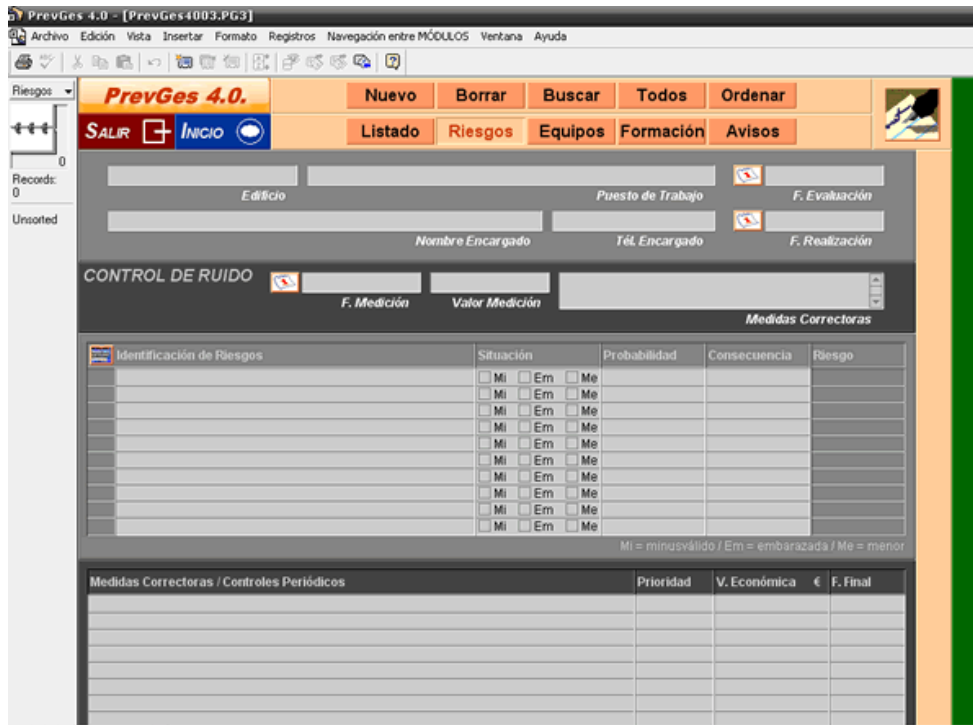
PrevGes 4.0 - [PrevGes4003.PG3]

Archivo Edición Vista Insertar Formato Registros Navegación entre MÓDULOS Ventana Ayuda

Riesgos

0

Records: 0

Unsorted

PrevGes 4.0.

SALIR INICIO

Nuevo Borrar Buscar Todos Ordenar

Listado Riesgos Equipos Formación Avisos

Edificio

Puesto de Trabajo

F. Evaluación

Nombre Encargado

Tél. Encargado

F. Realización

CONTROL DE RUIDO

F. Medición

Valor Medición

Medidas Correctoras

| Identificación de Riesgos | Situación | Probabilidad | Consecuencia | Riesgo |
|---|---|---|---|---|
| | Mi Em Me | | | |
| | Mi Em Me | | | |
| | Mi Em Me | | | |
| | Mi Em Me | | | |
| | Mi Em Me | | | |
| | Mi Em Me | | | |
| | Mi Em Me | | | |
| | Mi Em Me | | | |
| | Mi Em Me | | | |
| | Mi Em Me | | | |

Mi = minusválido / Em = embarazada / Me = menor

| Medidas Correctoras / Controles Periódicos | Prioridad | V. Económica € | F. Final |
|---|---|---|---|
| | | | |